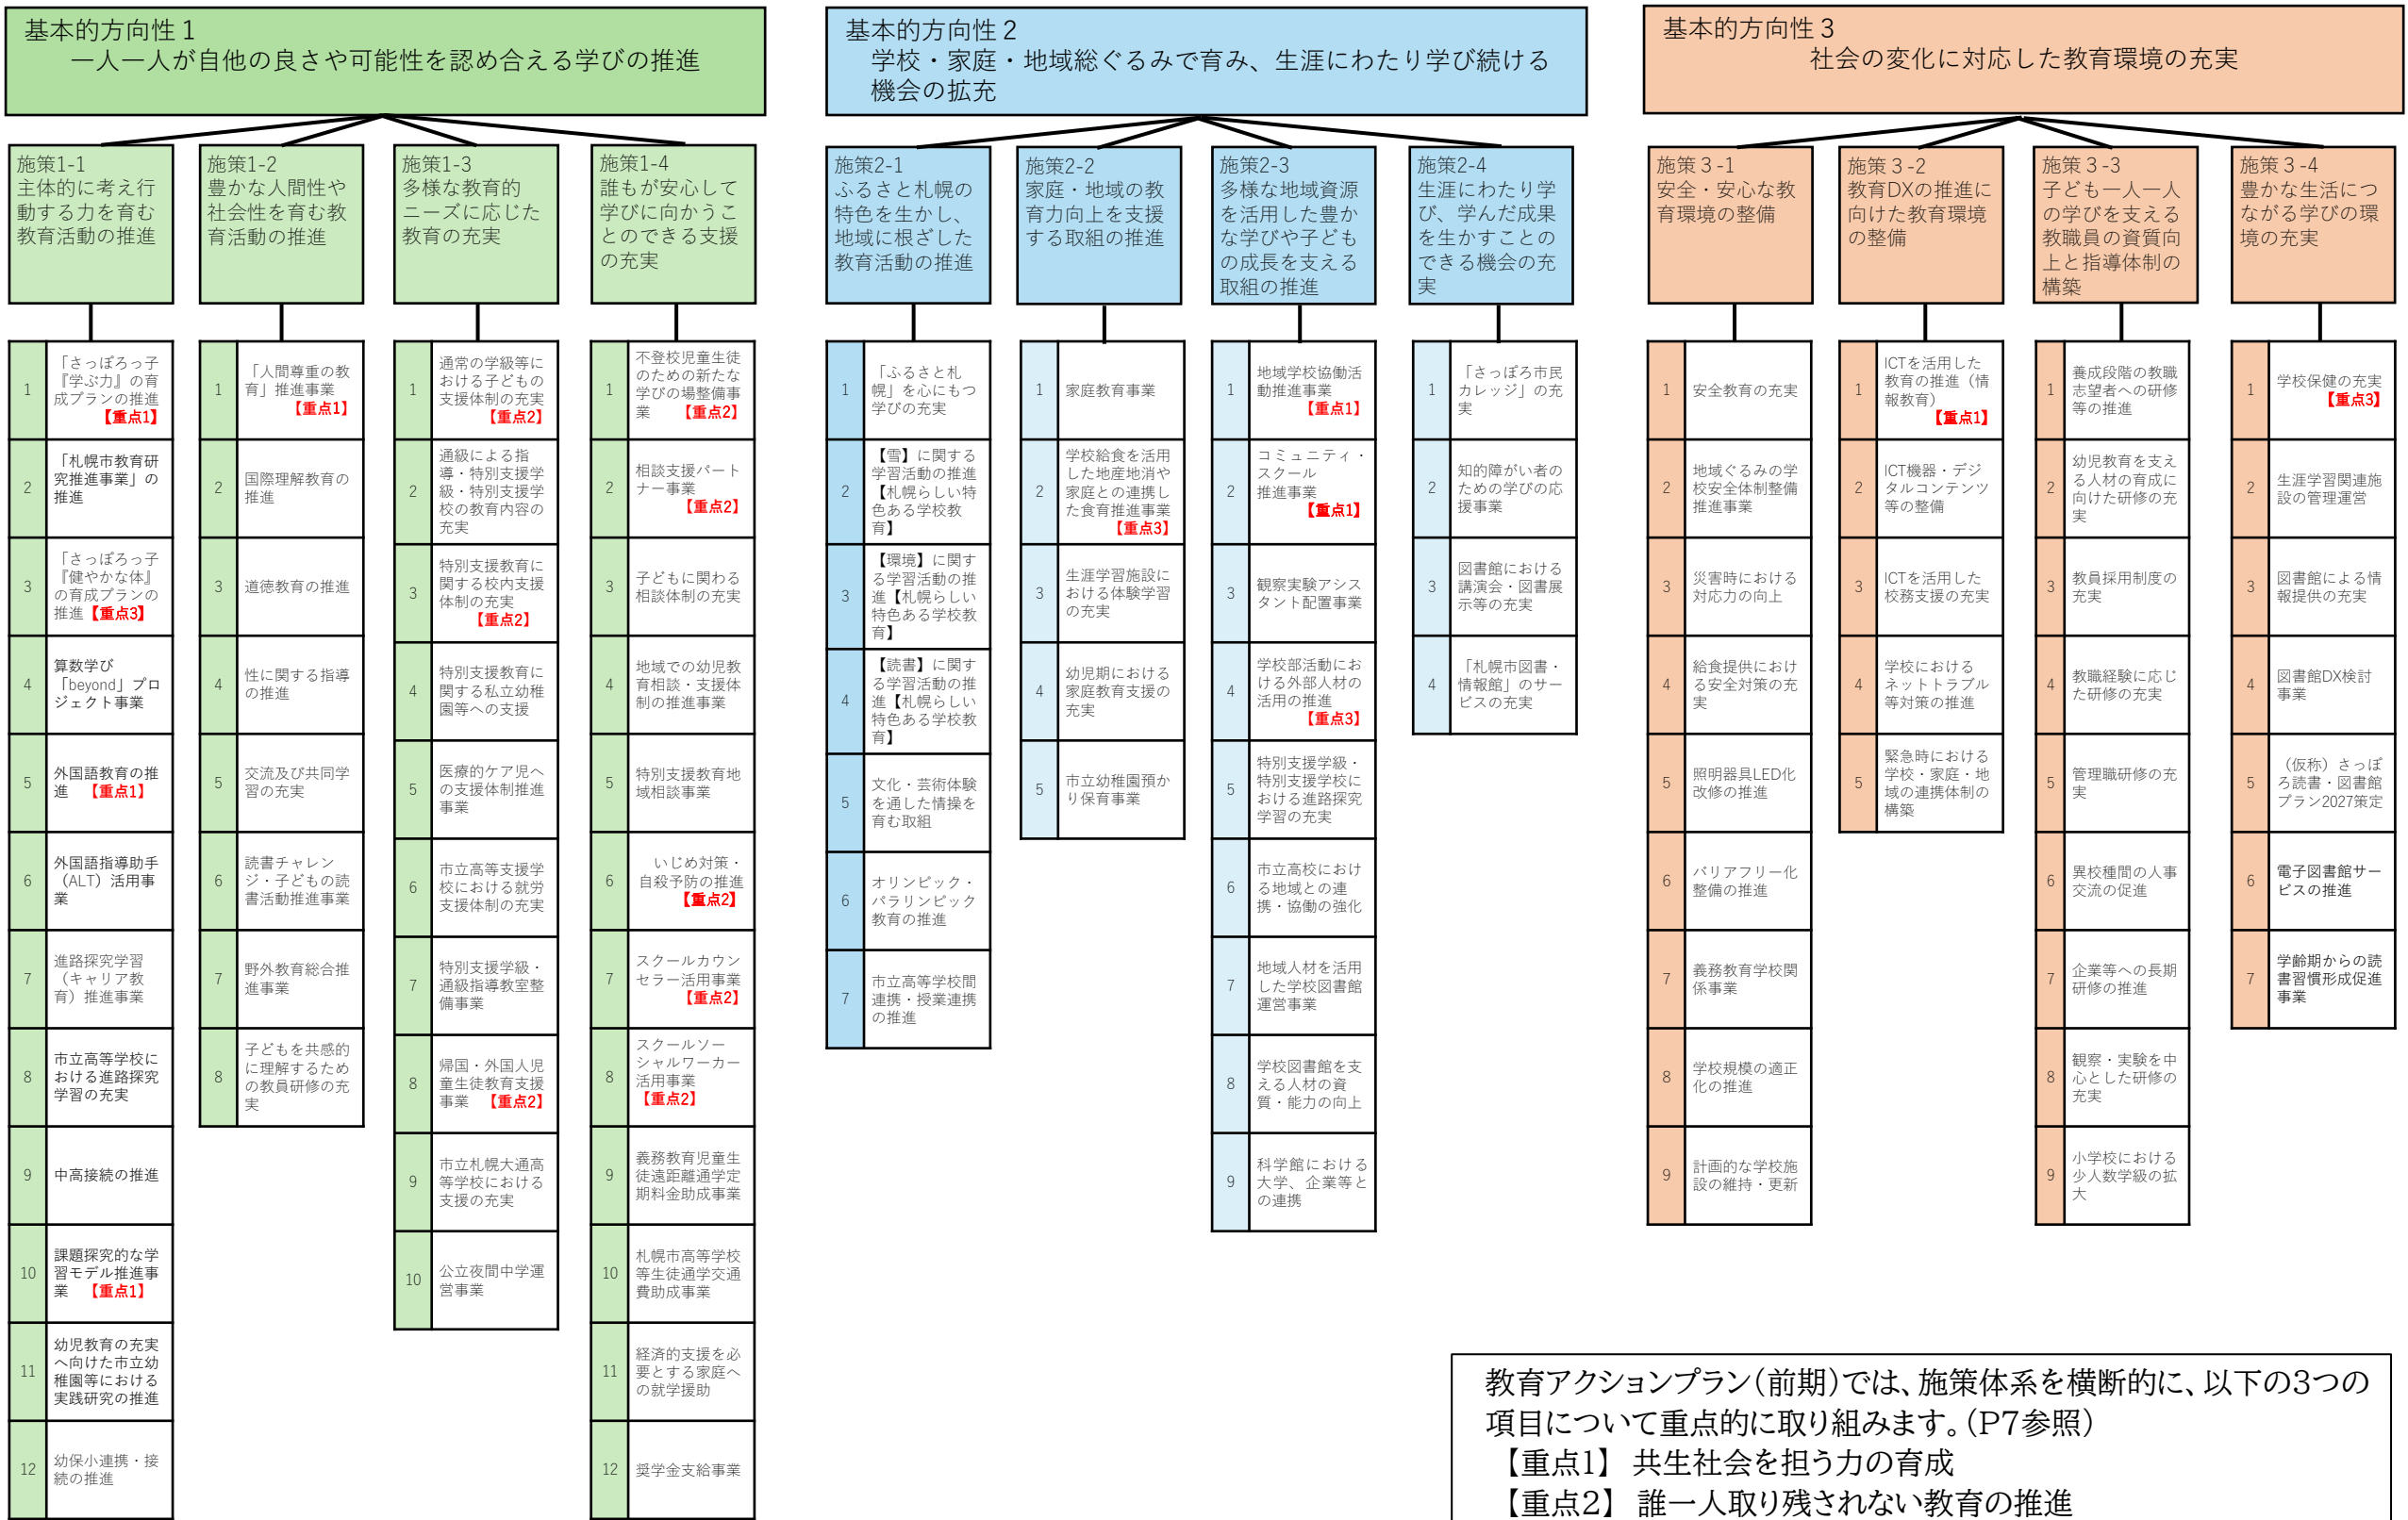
基本的方向性１
一人一人が自他の良さや可能性を認め合える学びの推進

施策1-1
主体的に考え行動する力を育む教育活動の推進

| | |
|---|---|
| 1 | 「さっぽろっ子『学ぶ力』の育成プランの推進【重点1】 |
| 2 | 「札幌市教育研究推進事業」の推進 |
| 3 | 「さっぽろっ子『健やかな体』の育成プランの推進【重点3】 |
| 4 | 算数学び「beyond」プロジェクト事業 |
| 5 | 外国語教育の推進【重点1】 |
| 6 | 外国語指導助手（ALT）活用事業 |
| 7 | 進路探究学習（キャリア教育）推進事業 |
| 8 | 市立高等学校における進路探究学習の充実 |
| 9 | 中高接続の推進 |
| 10 | 課題探究的な学習モデル推進事業【重点1】 |
| 11 | 幼児教育の充実へ向けた市立幼稚園等における実践研究の推進 |
| 12 | 幼保小連携・接続の推進 |

施策1-2
豊かな人間性や社会性を育む教育活動の推進

| | |
|---|---|
| 1 | 「人間尊重の教育」推進事業【重点1】 |
| 2 | 国際理解教育の推進 |
| 3 | 道徳教育の推進 |
| 4 | 性に関する指導の推進 |
| 5 | 交流及び共同学習の充実 |
| 6 | 読書チャレンジ・子どもの読書活動推進事業 |
| 7 | 野外教育総合推進事業 |
| 8 | 子どもを共感的に理解するための教員研修の充実 |

施策1-3
多様な教育的ニーズに応じた教育の充実

| | |
|---|---|
| 1 | 通常の学級等における子どもの支援体制の充実【重点2】 |
| 2 | 通級による指導・特別支援学級・特別支援学校の教育内容の充実 |
| 3 | 特別支援教育に関する校内支援体制の充実【重点2】 |
| 4 | 特別支援教育に関する私立幼稚園等への支援 |
| 5 | 医療的ケア児への支援体制推進事業 |
| 6 | 市立高等支援学校における就労支援体制の充実 |
| 7 | 特別支援学級・通級指導教室整備事業 |
| 8 | 帰国・外国人児童生徒教育支援事業【重点2】 |
| 9 | 市立札幌大通高等学校における支援の充実 |
| 10 | 公立夜間中学運営事業 |

施策1-4
誰もが安心して学びに向かうことのできる支援の充実

| | |
|---|---|
| 1 | 不登校児童生徒のための新たな学びの場整備事業【重点2】 |
| 2 | 相談支援パートナー事業【重点2】 |
| 3 | 子どもに関わる相談体制の充実 |
| 4 | 地域での幼児教育相談・支援体制の推進事業 |
| 5 | 特別支援教育地域相談事業 |
| 6 | いじめ対策・自殺予防の推進【重点2】 |
| 7 | スクールカウンセラー活用事業【重点2】 |
| 8 | スクールソーシャルワーカー活用事業【重点2】 |
| 9 | 義務教育児童生徒遠距離通学定期料金助成事業 |
| 10 | 札幌市高等学校等生徒通学交通費助成事業 |
| 11 | 経済的支援を必要とする家庭への就学援助 |
| 12 | 奨学金支給事業 |

基本的方向性２
学校・家庭・地域総ぐるみで育み、生涯にわたり学び続ける機会の拡充

施策2-1
ふるさと札幌の特色を生かし、地域に根ざした教育活動の推進

| | |
|---|---|
| 1 | 「ふるさと札幌」を心にもつ学びの充実 |
| 2 | 【雪】に関する学習活動の推進【札幌らしい特色ある学校教育】 |
| 3 | 【環境】に関する学習活動の推進【札幌らしい特色ある学校教育】 |
| 4 | 【読書】に関する学習活動の推進【札幌らしい特色ある学校教育】 |
| 5 | 文化・芸術体験を通した情操を育む取組 |
| 6 | オリンピック・パラリンピック教育の推進 |
| 7 | 市立高等学校間連携・授業連携の推進 |

施策2-2
家庭・地域の教育力向上を支援する取組の推進

| | |
|---|---|
| 1 | 家庭教育事業 |
| 2 | 学校給食を活用した地産地消や家庭との連携した食育推進事業【重点3】 |
| 3 | 生涯学習施設における体験学習の充実 |
| 4 | 幼児期における家庭教育支援の充実 |
| 5 | 市立幼稚園預かり保育事業 |

施策2-3
多様な地域資源を活用した豊かな学びや子どもの成長を支える取組の推進

| | |
|---|---|
| 1 | 地域学校協働活動推進事業【重点1】 |
| 2 | コミュニティ・スクール推進事業【重点1】 |
| 3 | 観察実験アシスタント配置事業 |
| 4 | 学校部活動における外部人材の活用の推進【重点3】 |
| 5 | 特別支援学級・特別支援学校における進路探究学習の充実 |
| 6 | 市立高校における地域との連携・協働の強化 |
| 7 | 地域人材を活用した学校図書館運営事業 |
| 8 | 学校図書館を支える人材の資質・能力の向上 |
| 9 | 科学館における大学、企業等との連携 |

施策2-4
生涯にわたり学び、学んだ成果を生かすことのできる機会の充実

| | |
|---|---|
| 1 | 「さっぽろ市民カレッジ」の充実 |
| 2 | 知的障がい者のための学びの応援事業 |
| 3 | 図書館における講演会・図書展示等の充実 |
| 4 | 「札幌市図書・情報館」のサービスの充実 |

基本的方向性３
社会の変化に対応した教育環境の充実

施策３-1
安全・安心な教育環境の整備

| | |
|---|---|
| 1 | 安全教育の充実 |
| 2 | 地域ぐるみの学校安全体制整備推進事業 |
| 3 | 災害時における対応力の向上 |
| 4 | 給食提供における安全対策の充実 |
| 5 | 照明器具LED化改修の推進 |
| 6 | バリアフリー化整備の推進 |
| 7 | 義務教育学校関係事業 |
| 8 | 学校規模の適正化の推進 |
| 9 | 計画的な学校施設の維持・更新 |

施策３-2
教育DXの推進に向けた教育環境の整備

| | |
|---|---|
| 1 | ICTを活用した教育の推進（情報教育）【重点1】 |
| 2 | ICT機器・デジタルコンテンツ等の整備 |
| 3 | ICTを活用した校務支援の充実 |
| 4 | 学校におけるネットトラブル等対策の推進 |
| 5 | 緊急時における学校・家庭・地域の連携体制の構築 |

施策３-3
子ども一人一人の学びを支える教職員の資質向上と指導体制の構築

| | |
|---|---|
| 1 | 養成段階の教職志望者への研修等の推進 |
| 2 | 幼児教育を支える人材の育成に向けた研修の充実 |
| 3 | 教員採用制度の充実 |
| 4 | 教職経験に応じた研修の充実 |
| 5 | 管理職研修の充実 |
| 6 | 異校種間の人事交流の促進 |
| 7 | 企業等への長期研修の推進 |
| 8 | 観察・実験を中心とした研修の充実 |
| 9 | 小学校における少人数学級の拡大 |

施策３-4
豊かな生活につながる学びの環境の充実

| | |
|---|---|
| 1 | 学校保健の充実【重点3】 |
| 2 | 生涯学習関連施設の管理運営 |
| 3 | 図書館による情報提供の充実 |
| 4 | 図書館DX検討事業 |
| 5 | （仮称）さっぽろ読書・図書館プラン2027策定 |
| 6 | 電子図書館サービスの推進 |
| 7 | 学齢期からの読書習慣形成促進事業 |

教育アクションプラン（前期）では、施策体系を横断的に、以下の3つの項目について重点的に取り組みます。（P7参照）
【重点1】 共生社会を担う力の育成
【重点2】 誰一人取り残されない教育の推進